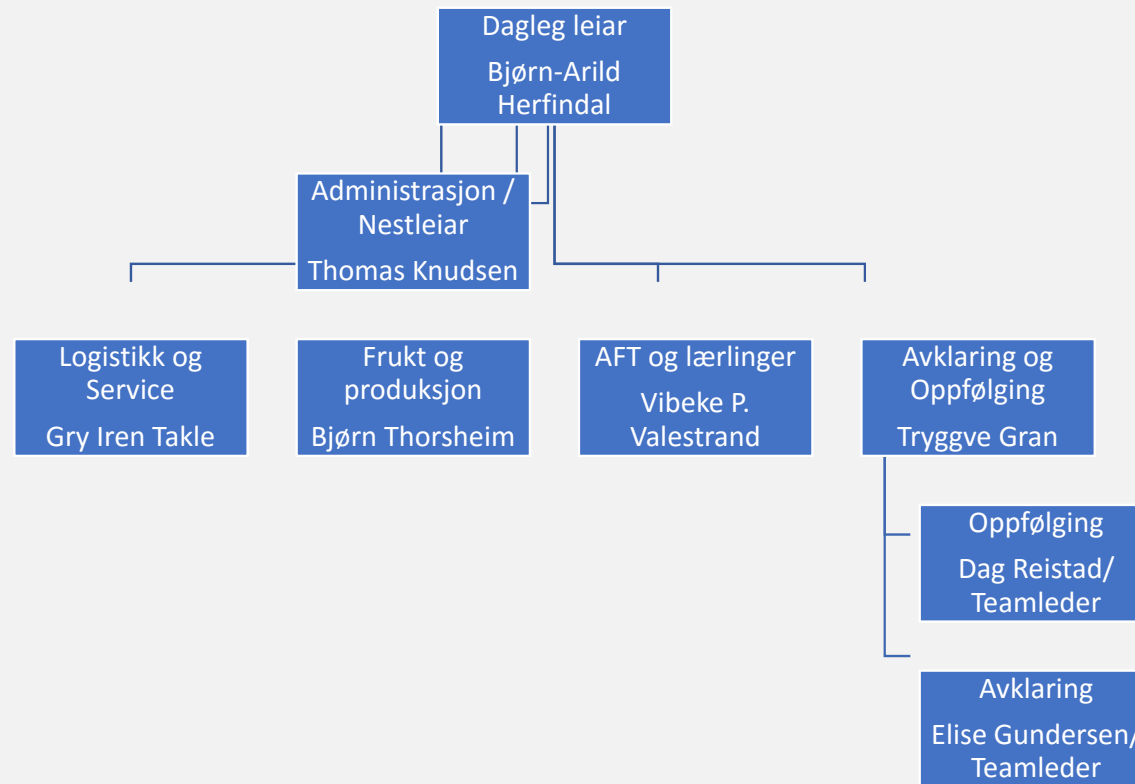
Dagleg leiar

Bjørn-Arild Herfindal

Administrasjon / Nestleiar

Thomas Knudsen

Logistikk og Service

Gry Iren Takle

Frukt og produksjon

Bjørn Thorsheim

AFT og lærlinger

Vibeke P. Valestrand

Avklaring og Oppfølging

Tryggve Gran

Oppfølging

Dag Reistad/ Teamleder

Avklaring

Elise Gundersen/ Teamleder